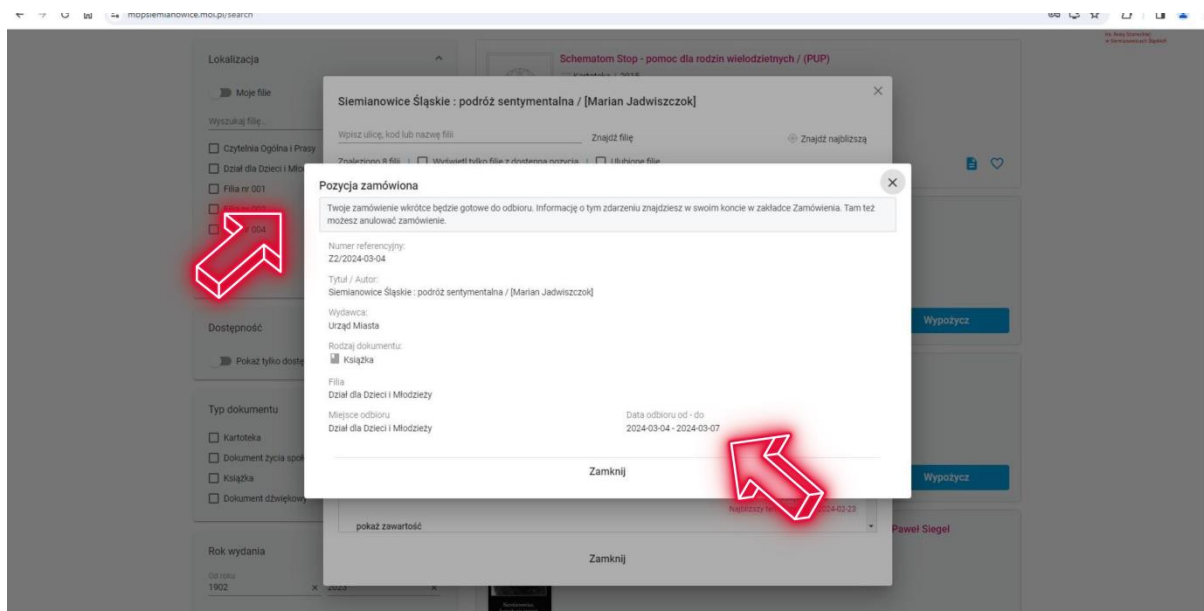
mbpsiemianowice.moi.pl/search

Lokalizacja

Moje filie

Wyszukaj filię...

Czytelnia Ogólna i Prasy

Dział dla Dzieci i Mło

Filia nr 001

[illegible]

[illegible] 004

Dostępność

Pokaż tylko dostę

Typ dokumentu

Kartoteka

Dokument życia społ

Książka

Dokument dźwiękowy

Rok wydania

Od roku
1902

2023

Schematom Stop - pomoc dla rodzin wielodzietnych / (PUP)

Kartoteka - 2015

Siemianowice Śląskie : podróż sentymentalna / [Marian Jadwiszczok]

Wpisz ulicę, kod lub nazwę filii

Znajdź filię

Znajdź najbliższą

Znaleziono 8 filii | Wyświetl tylko filie z dostępną pozycją | Ulubione filie

Pozycja zamówiona

Twoje zamówienie wkrótce będzie gotowe do odbioru. Informację o tym zdarzeniu znajdziesz w swoim koncie w zakładce Zamówienia. Tam też możesz anulować zamówienie.

Numer referencyjny:
Z2/2024-03-04

Tytuł / Autor:
Siemianowice Śląskie : podróż sentymentalna / [Marian Jadwiszczok]

Wydawca:
Urząd Miasta

Rodzaj dokumentu:
Książka

Filia
Dział dla Dzieci i Młodzieży

Miejsce odbioru
Dział dla Dzieci i Młodzieży

Data odbioru od - do
2024-03-04 - 2024-03-07

Zamknij

pokaż zawartość

Najbliższy te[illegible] 2024-03-23

Zamknij

Wypożycz

Wypożycz

Paweł Siegel